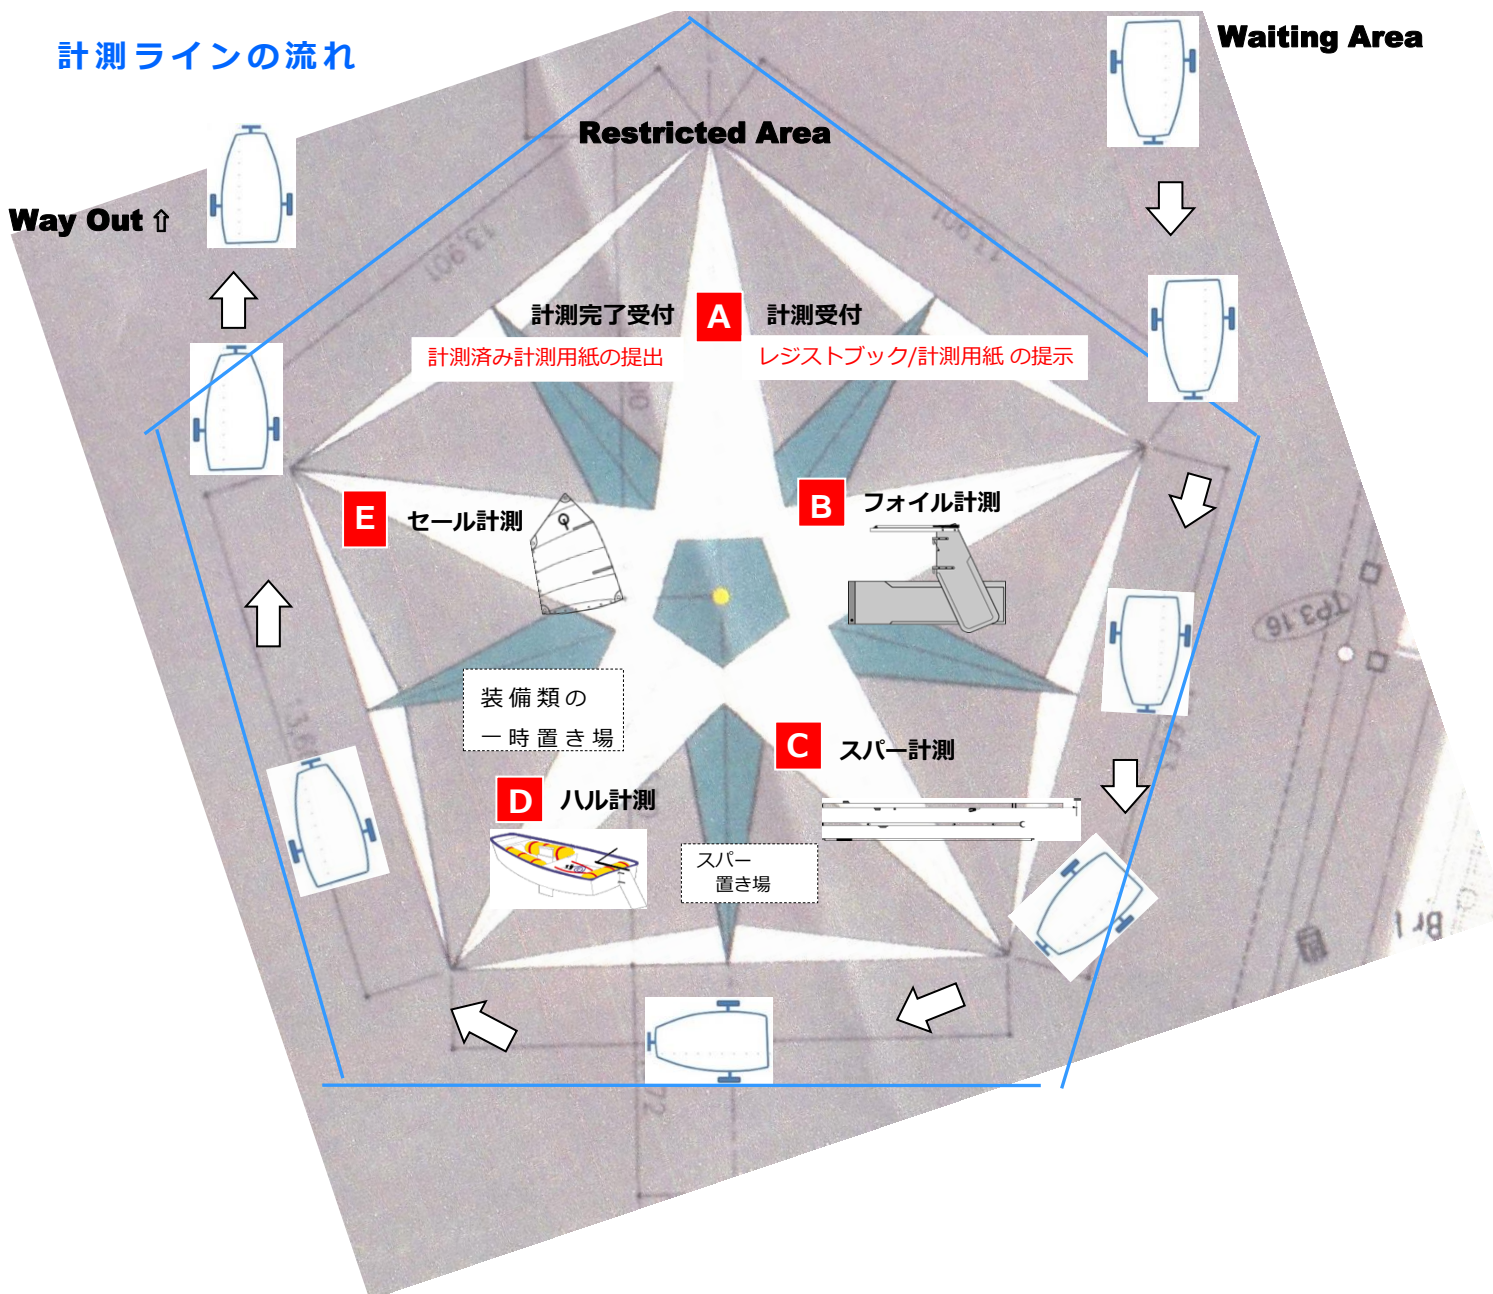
計測ラインの流れ

Waiting Area

Restricted Area

Way Out ⇧

計測完了受付

A

計測受付

計測済み計測用紙の提出

レジストブック/計測用紙 の提示

E

セール計測

B

フォイル計測

装備類の
一時置き場

C

スパー計測

D

ハル計測

スパー
置き場